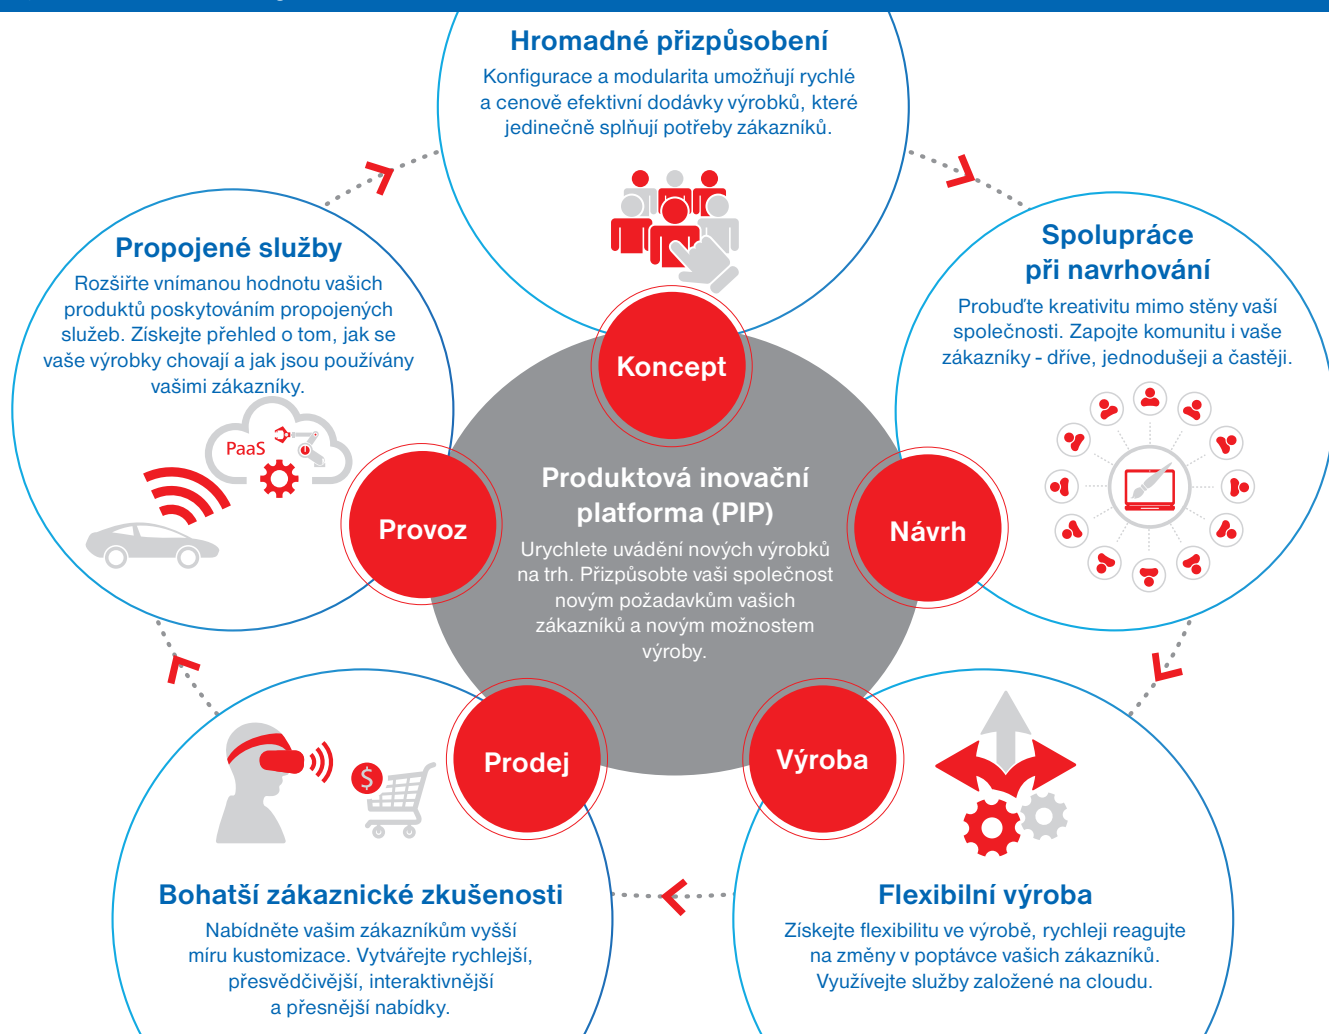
Hromadné přizpůsobení

Konfigurace a modularita umožňují rychlé a cenově efektivní dodávky výrobků, které jedinečně splňují potřeby zákazníků.

Propojené služby

Rozšiřte vnímanou hodnotu vašich produktů poskytováním propojených služeb. Získejte přehled o tom, jak se vaše výrobky chovají a jak jsou používány vašimi zákazníky.

PaaS

Spolupráce při navrhování

Probuďte kreativitu mimo stěny vaší společnosti. Zapojte komunitu i vaše zákazníky - dříve, jednodušeji a častěji.

Koncept

Provoz

Produktová inovační platforma (PIP)

Urychlete uvádění nových výrobků na trh. Přizpůsobte vaši společnost novým požadavkům vašich zákazníků a novým možnostem výroby.

Návrh

Prodej

Výroba

Bohatší zákaznické zkušenosti

Nabídněte vašim zákazníkům vyšší míru kustomizace. Vytvářejte rychlejší, přesvědčivější, interaktivnější a přesnější nabídky.

Flexibilní výroba

Získejte flexibilitu ve výrobě, rychleji reagujte na změny v poptávce vašich zákazníků. Využívejte služby založené na cloudu.